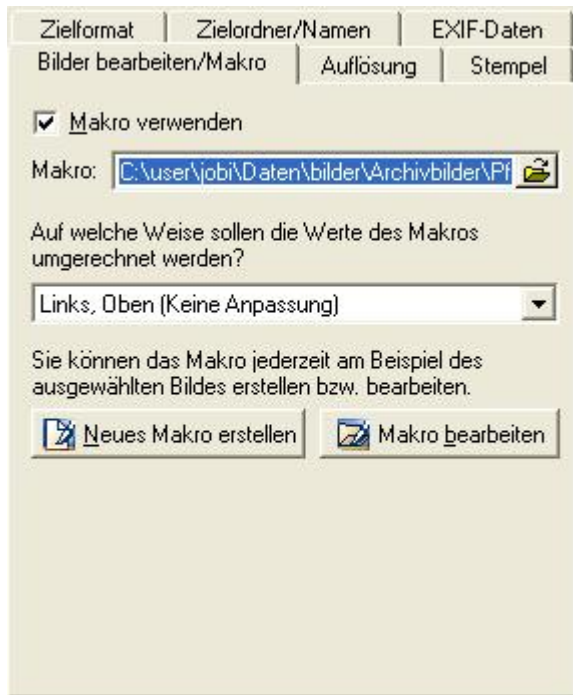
Zielformat | Zielordner/Namen | EXIF-Daten
Bilder bearbeiten/Makro | Auflösung | Stempel

☑ Makro verwenden

Makro: C:\user\jobi\Daten\bilder\Archivbilder\Pf

Auf welche Weise sollen die Werte des Makros umgerechnet werden?

Links, Oben (Keine Anpassung)

Sie können das Makro jederzeit am Beispiel des ausgewählten Bildes erstellen bzw. bearbeiten.

Neues Makro erstellen

Makro bearbeiten